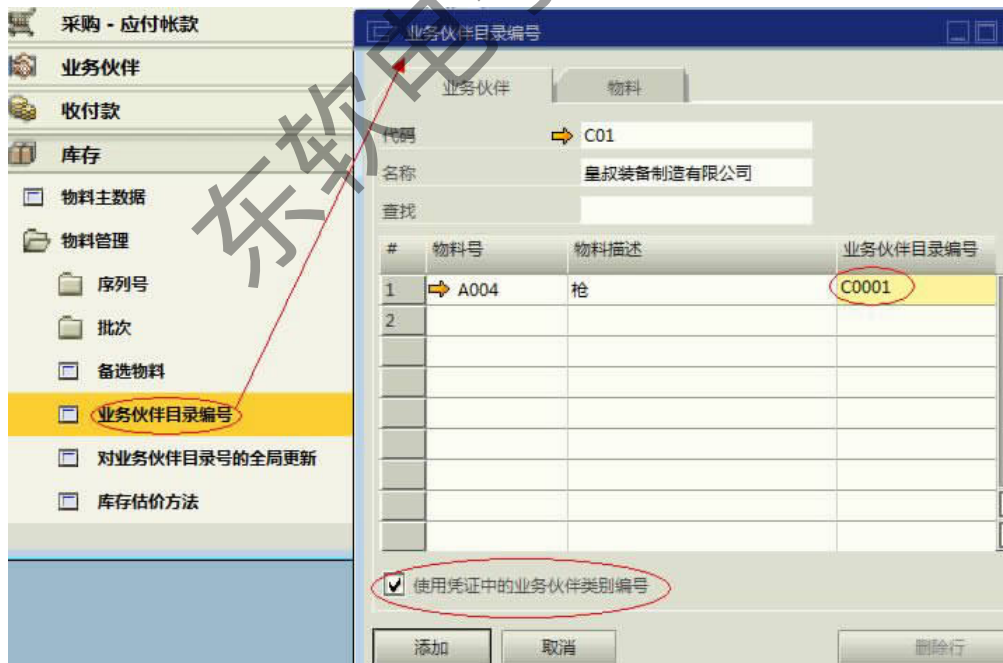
采购 - 应付帐款
业务伙伴
收付款
库存
物料主数据
物料管理
序列号
批次
备选物料
业务伙伴目录编号
对业务伙伴目录号的全局更新
库存估价方法

业务伙伴目录编号

业务伙伴
物料

代码 C01
名称 皇叔装备制造有限公司
查找

| # | 物料号 | 物料描述 | 业务伙伴目录编号 |
|---|---|---|---|
| 1 | A004 | 枪 | C0001 |
| 2 | | | |

使用凭证中的业务伙伴类别编号

添加
取消
删除行

东软电